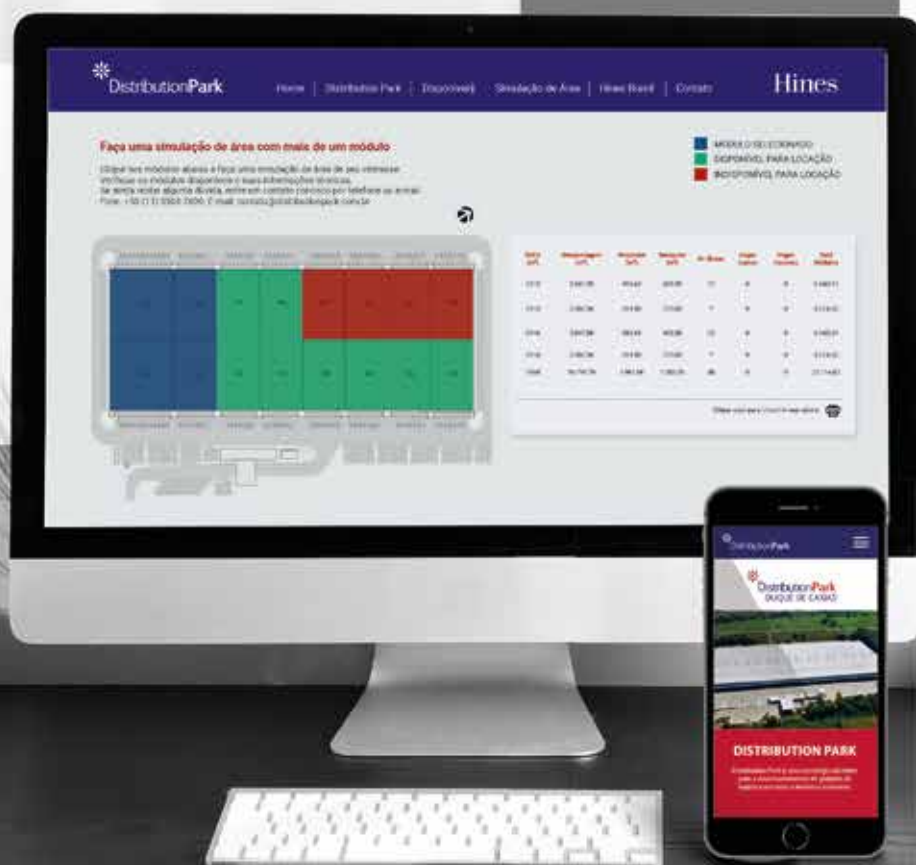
DistributionPark

Home | Distribution Park | Disponível | Simulação de Área | Hines Brasil | Contato

Hines

Faça uma simulação de área com mais de um módulo

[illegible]

MÓDULO SELECIONADO
DISPONÍVEL PARA LOCAÇÃO
INDISPONÍVEL PARA LOCAÇÃO

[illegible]

DistributionPark

DistributionPark
DUQUE DE CAXIAS

DISTRIBUTION PARK

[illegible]